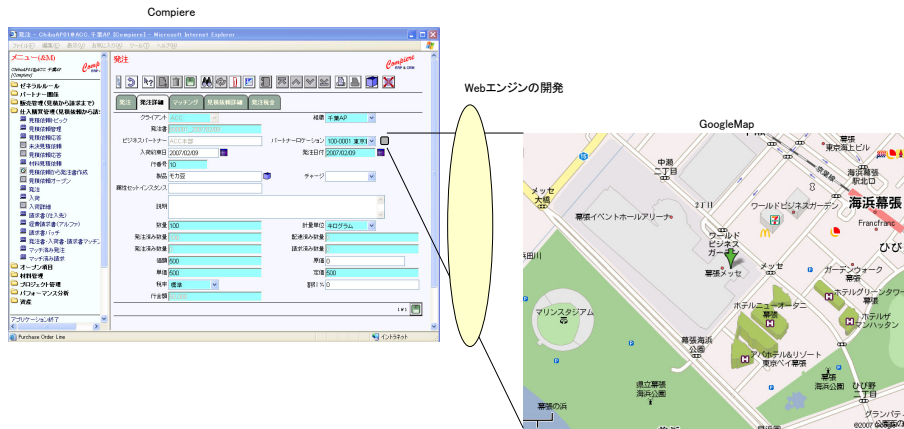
Compiere

発注 - C4dsAP01@ACC,千葉AP [Compiere] - Microsoft Internet Explorer

ファイル(F) 編集(E) 表示(V) お気に入り(A) ツール(T) ヘルプ(H)

メニュー(&M)

Compiere

発注

ゼネラルルール
パートナー関係
販売管理(見積から請求まで)
仕入購買管理(見積依頼から請求)
見積依頼ピック
見積依頼管理
見積依頼応答
未決見積依頼
未決見積依頼
見積依頼応答
材料見積依頼
見積依頼の発注書作成
見積依頼オープン
発注
入荷
入荷詳細
請求書(仕入先)
信頼請求書(アルファ)
請求書バッチ
発注書・入荷書・請求書マッチ
マッチ済み発注
マッチ済み請求
オープン項目
材料管理
プロジェクト管理
パフォーマンス分析
資産

アプリケーション終了

発注 | 発注詳細 | マッチング | 見積依頼詳細 | 発注税金

クライアント ACC
組織 千葉AP
発注書
ビジネスパートナー ACC本部
パートナーロケーション 100-0001 東京1
入荷約束日 2007/02/09
発注日付 2007/02/09
行番号 10
製品 モカ豆
チャージ
属性セットインスタンス
説明
数量 100
計量単位 キログラム
発注済み数量
配達済み数量
請求済み数量
請求済み数量
価格 500
単価 500
原価 0
定価 500
税率 標準
割引% 0
行金額

Purchase Order Line
インターネット

Webエンジンの開発

GoogleMap

幕張
東京海上ビル
海浜幕張
海浜幕張
中瀬二丁目
メッセ大橋
幕張イベントホールアリーナ
ワールドビジネスガーデン
ワールドビジネスガーデン
幕張メッセ
メッセ
ガーデンウォーク幕張
ホテルグリーンタワー幕張
ホテルザ・マンハッタン
ホテルニューオータニ幕張
マリンスタジアム
幕張海浜公園
アパホテル&リゾート東京ベイ幕張
海浜幕張
県立幕張海浜公園
幕張の浜
ひび野二丁目
グランパティオス
Francfranc
ひび
©2007